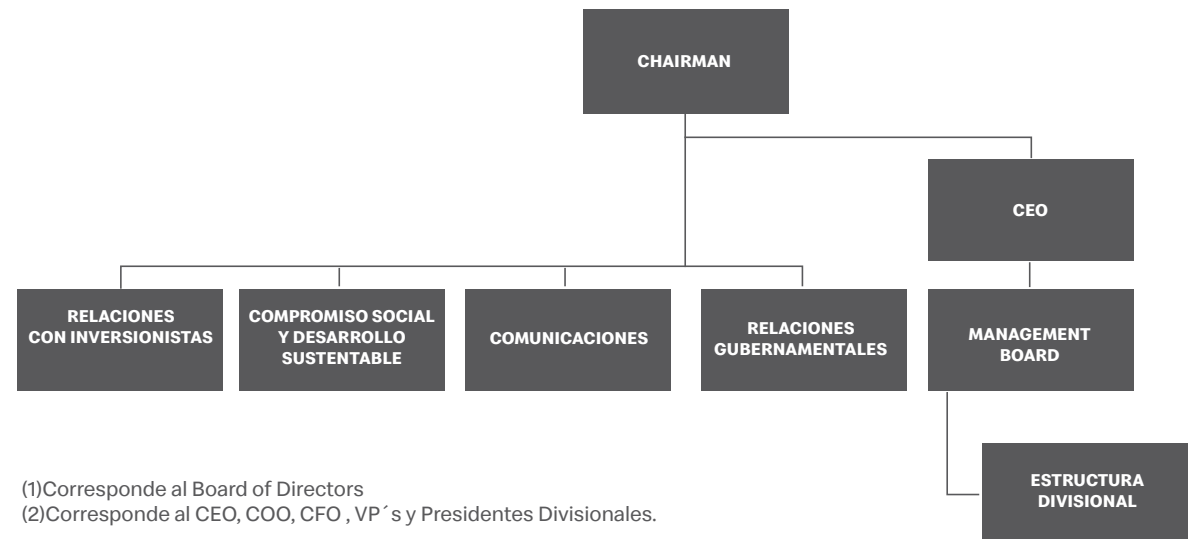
CHAIRMAN

CEO

RELACIONES CON INVERSIONISTAS

COMPROMISO SOCIAL Y DESARROLLO SUSTENTABLE

COMUNICACIONES

RELACIONES GUBERNAMENTALES

MANAGEMENT BOARD

ESTRUCTURA DIVISIONAL

(1)Corresponde al Board of Directors
(2)Corresponde al CEO, COO, CFO , VP´s y Presidentes Divisionales.